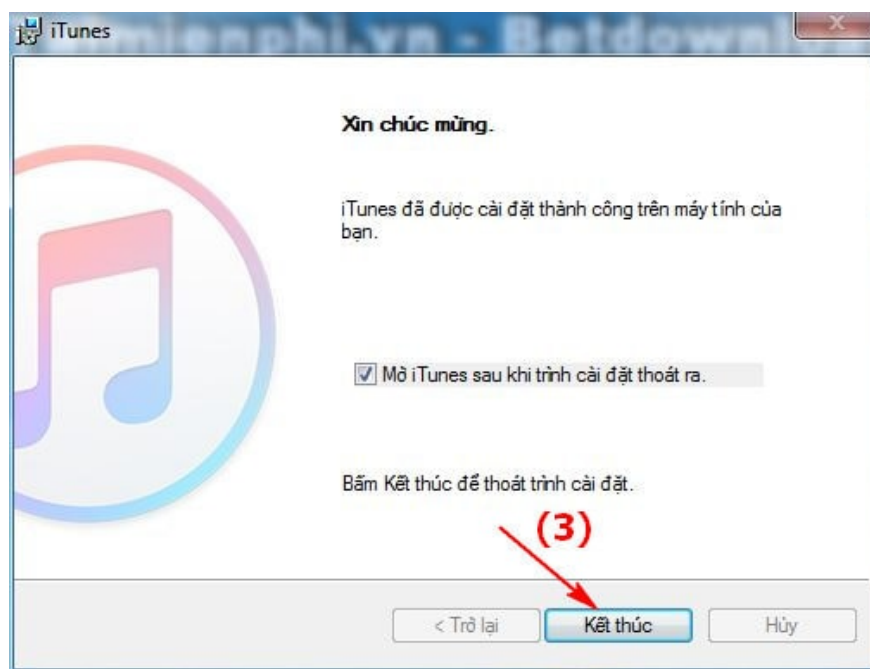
iTunes

Taimienphi.vn - Betdownl

Xin chúc mừng.

iTunes đã được cài đặt thành công trên máy tính của bạn.

Mở iTunes sau khi trình cài đặt thoát ra.

Bấm Kết thúc để thoát trình cài đặt.

(3)

< Trở lại

Kết thúc

Hủy